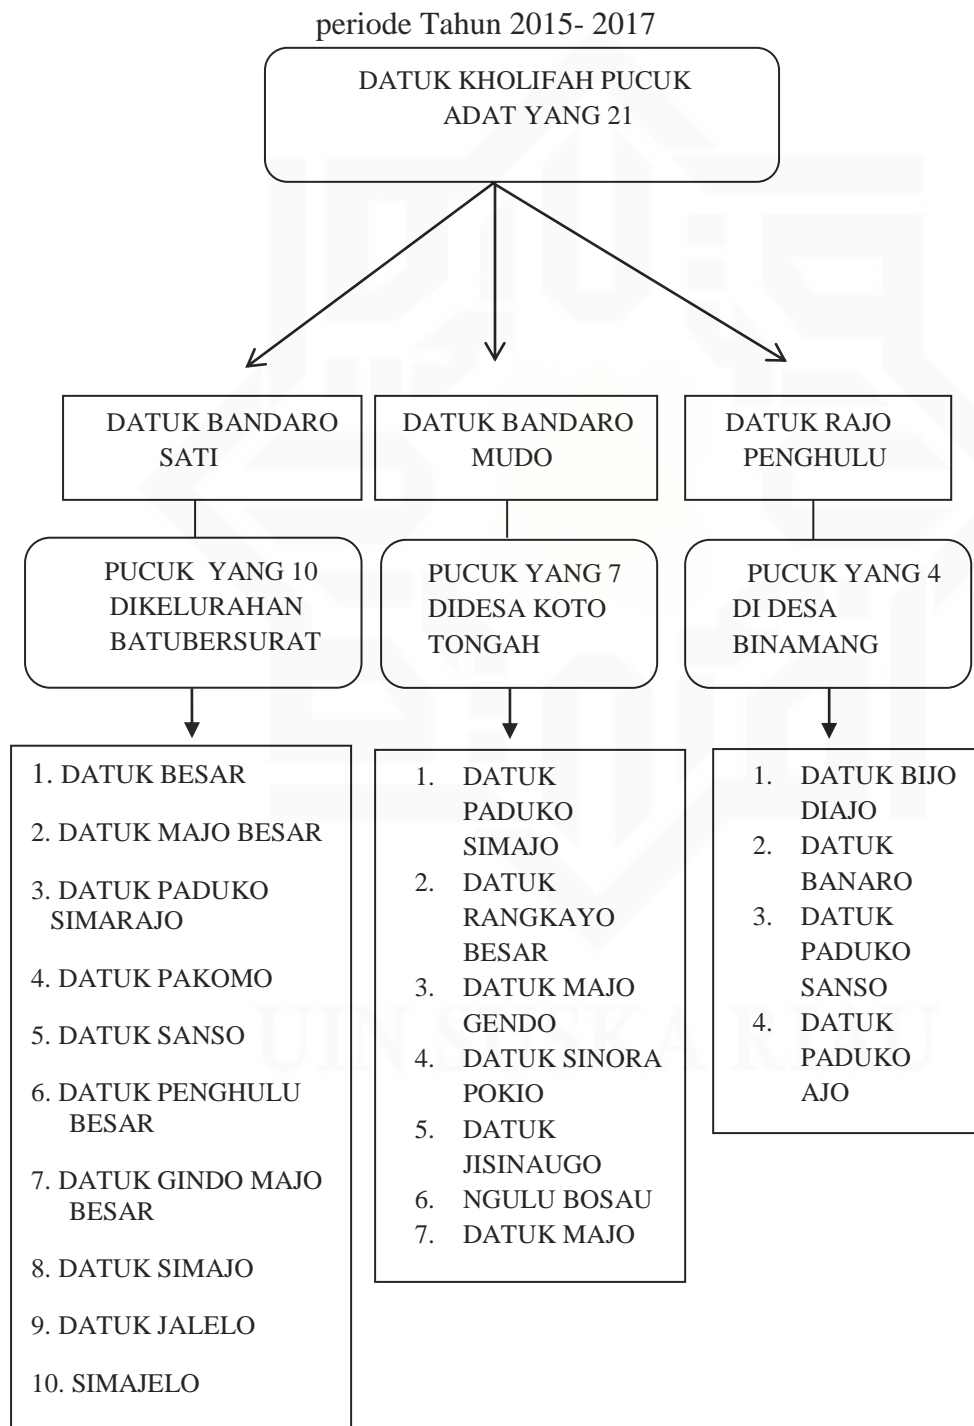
periode Tahun 2015- 2017

DATUK KHOLIFAH PUCUK ADAT YANG 21

DATUK BANDARO SATI

DATUK BANDARO MUDO

DATUK RAJO PENGHULU

PUCUK YANG 10 DIKELURAHAN BATUBERSURAT

PUCUK YANG 7 DIDESA KOTO TONGAH

PUCUK YANG 4 DI DESA BINAMANG

1. DATUK BESAR
2. DATUK MAJO BESAR
3. DATUK PADUKO SIMARAJO
4. DATUK PAKOMO
5. DATUK SANSO
6. DATUK PENGHULU BESAR
7. DATUK GINDO MAJO BESAR
8. DATUK SIMAJO
9. DATUK JALELO
10. SIMAJELO

1. DATUK PADUKO SIMAJO
2. DATUK RANGKAYO BESAR
3. DATUK MAJO GENDO
4. DATUK SINORA POKIO
5. DATUK JISINAUGO
6. NGULU BOSAU
7. DATUK MAJO

1. DATUK BIJO DIAJO
2. DATUK BANARO
3. DATUK PADUKO SANSO
4. DATUK PADUKO AJO